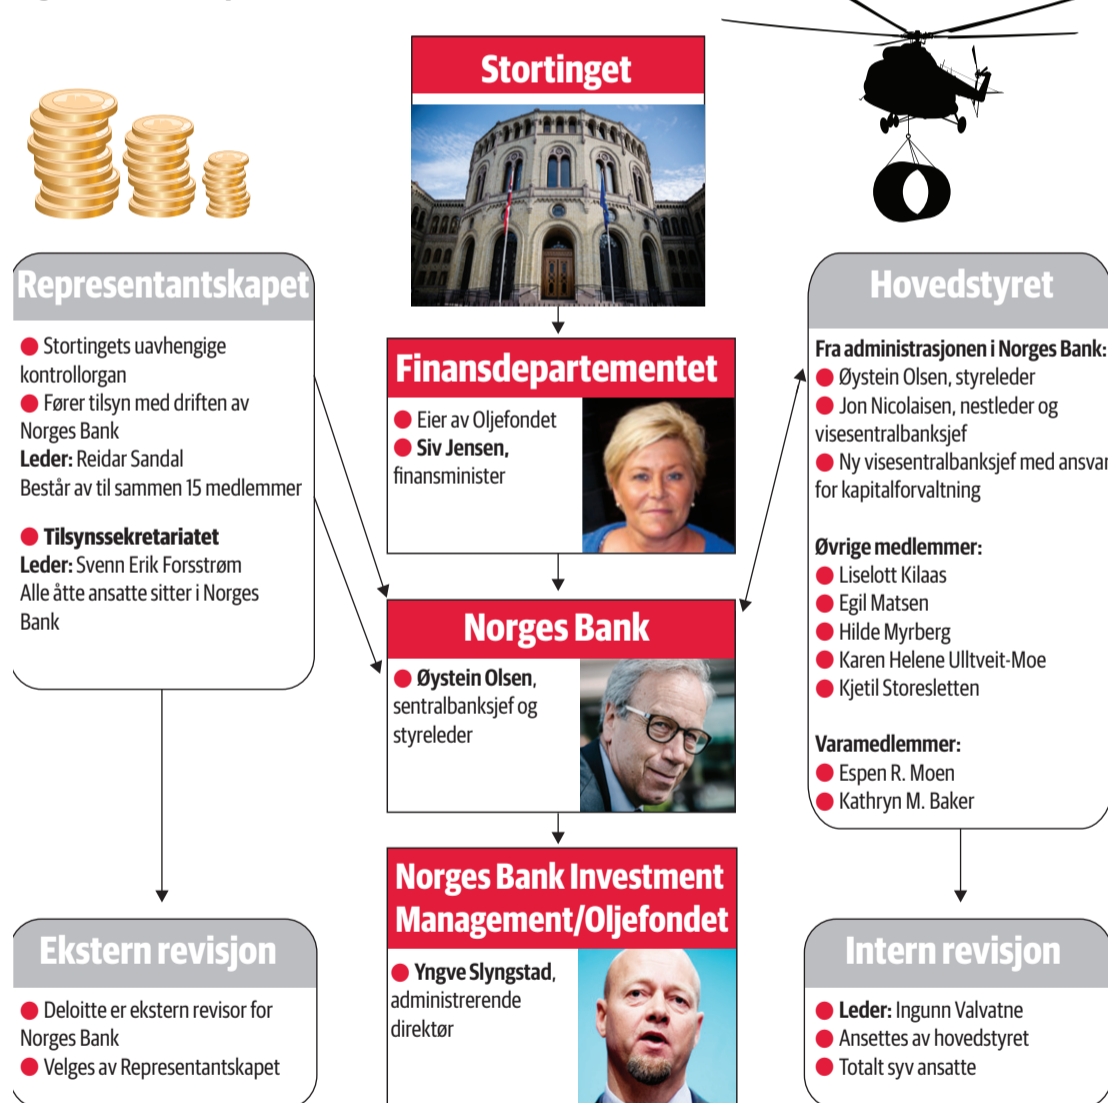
Stortinget

Representantskapet

Stortingets uavhengige kontrollorgan
Fører tilsyn med driften av Norges Bank
**Leder:** Reidar Sandal
Består av til sammen 15 medlemmer

**Tilsynssekretariatet**
**Leder:** Svenn Erik Forsstrøm
Alle åtte ansatte sitter i Norges Bank

Finansdepartementet

Eier av Oljefondet
**Siv Jensen,** finansminister

Hovedstyret

**Fra administrasjonen i Norges Bank:**
Øystein Olsen, styreleder
Jon Nicolaisen, nestleder og visesentralbanksjef
Ny visesentralbanksjef med ansvar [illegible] for kapitalforvaltning

**Øvrige medlemmer:**
Liselott Kilaas
Egil Matsen
Hilde Myrberg
Karen Helene Ulltveit-Moe
Kjetil Storesletten

**Varamedlemmer:**
Espen R. Moen
Kathryn M. Baker

Norges Bank

**Øystein Olsen**, sentralbanksjef og styreleder

Norges Bank Investment Management/Oljefondet

**Yngve Slyngstad**, administrerende direktør

Ekstern revisjon

Deloitte er ekstern revisor for Norges Bank
Velges av Representantskapet

Intern revisjon

**Leder:** Ingunn Valvatne
Ansettes av hovedstyret
Totalt syv ansatte